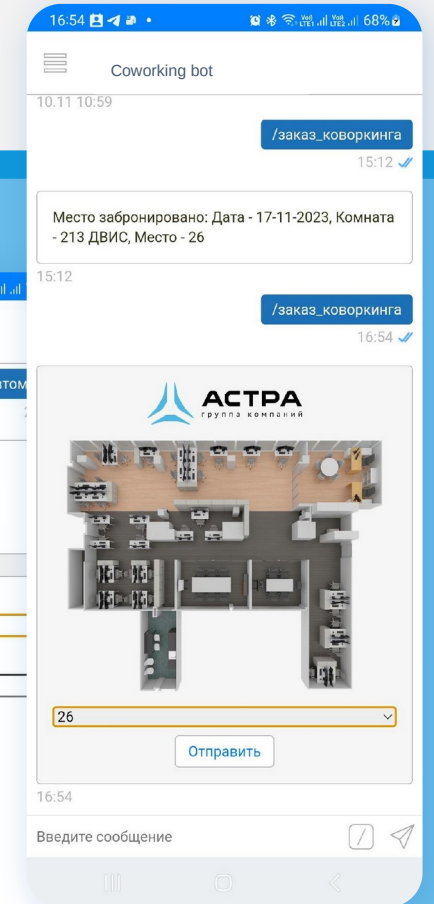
16:54 68%

Coworking bot

10.11 10:59

/заказ_коворкинга

15:12

Место забронировано: Дата - 17-11-2023, Комната - 213 ДВИС, Место - 26

15:12

/заказ_коворкинга

16:54

АСТРА
группа компаний

26

Отправить

16:54

Введите сообщение

/